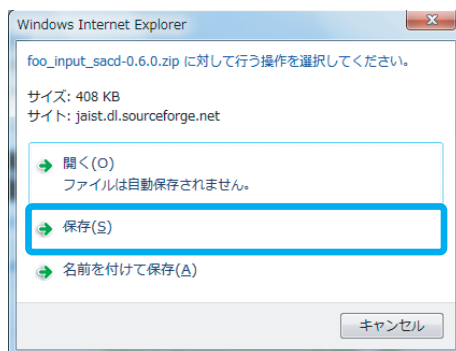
Windows Internet Explorer

foo_input_sacd-0.6.0.zip に対して行う操作を選択してください。

サイズ: 408 KB
サイト: jaist.dl.sourceforge.net

開く(O)
ファイルは自動保存されません。

保存(S)

名前を付けて保存(A)

キャンセル